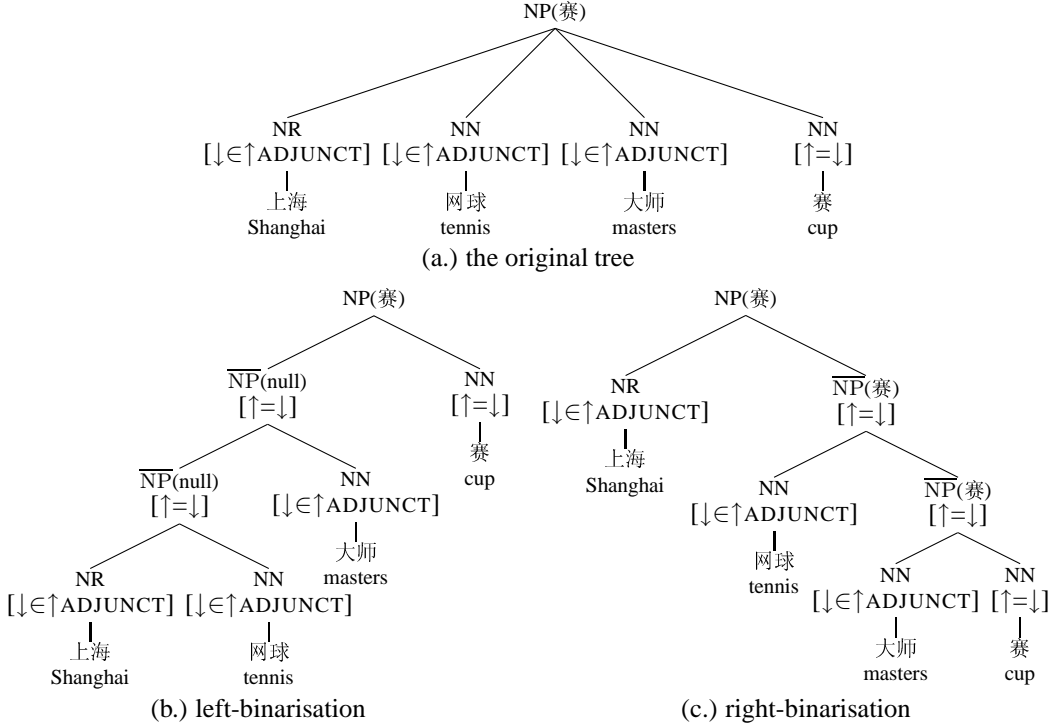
NP(赛)

NR
[$\downarrow\in\uparrow$ADJUNCT]
上海
Shanghai

NN
[$\downarrow\in\uparrow$ADJUNCT]
网球
tennis

NN
[$\downarrow\in\uparrow$ADJUNCT]
大师
masters

NN
[$\uparrow=\downarrow$]
赛
cup

(a.) the original tree

NP(赛)

$\overline{\text{NP}}$(null)
[$\uparrow=\downarrow$]

NN
[$\uparrow=\downarrow$]
赛
cup

$\overline{\text{NP}}$(null)
[$\uparrow=\downarrow$]

NN
[$\downarrow\in\uparrow$ADJUNCT]
大师
masters

NR
[$\downarrow\in\uparrow$ADJUNCT]
上海
Shanghai

NN
[$\downarrow\in\uparrow$ADJUNCT]
网球
tennis

(b.) left-binarisation

NP(赛)

NR
[$\downarrow\in\uparrow$ADJUNCT]
上海
Shanghai

$\overline{\text{NP}}$(赛)
[$\uparrow=\downarrow$]

NN
[$\downarrow\in\uparrow$ADJUNCT]
网球
tennis

$\overline{\text{NP}}$(赛)
[$\uparrow=\downarrow$]

NN
[$\downarrow\in\uparrow$ADJUNCT]
大师
masters

NN
[$\uparrow=\downarrow$]
赛
cup

(c.) right-binarisation